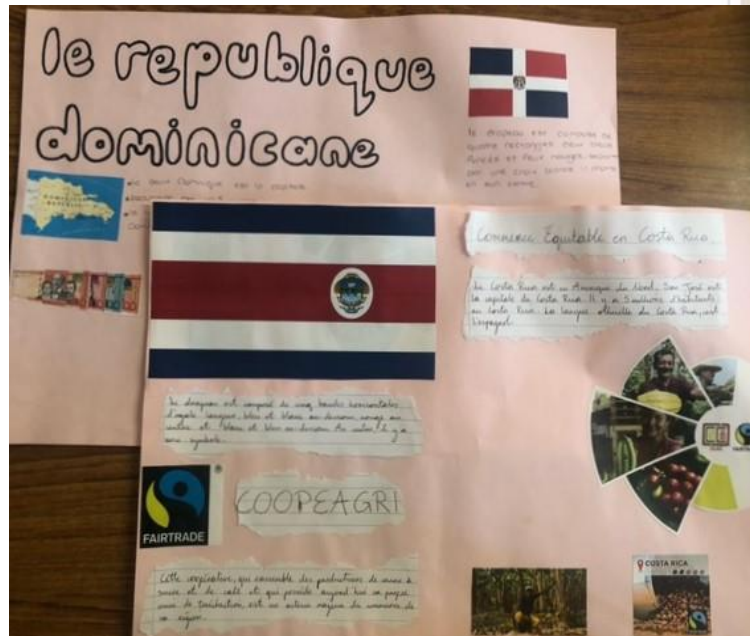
le republique dominicane

Le drapeau est composé de quatre rectangles deux bleus foncés et deux rouges séparés par une croix blanche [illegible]

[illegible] Saint Domingue est la capitale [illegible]

Commerce Equitable en Costa Rica

La Costa Rica est en Amérique du Nord. San José est la capitale du Costa Rica. Il y a 5 millions d'habitants au Costa Rica. La langue officielle du Costa Rica est l'espagnol.

Le drapeau est composé de cinq bandes horizontales d'égale largeur bleu et blanc au dessous rouge au milieu et blanc et bleu au dessous du milieu. Il y a une symbole.

FAIRTRADE

COOPEAGRI

Cette coopérative, qui rassemble des producteurs de canne à sucre et de café et qui possède aujourd'hui un projet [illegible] de torréfaction, est un acteur majeur du commerce de la région.

COSTA RICA